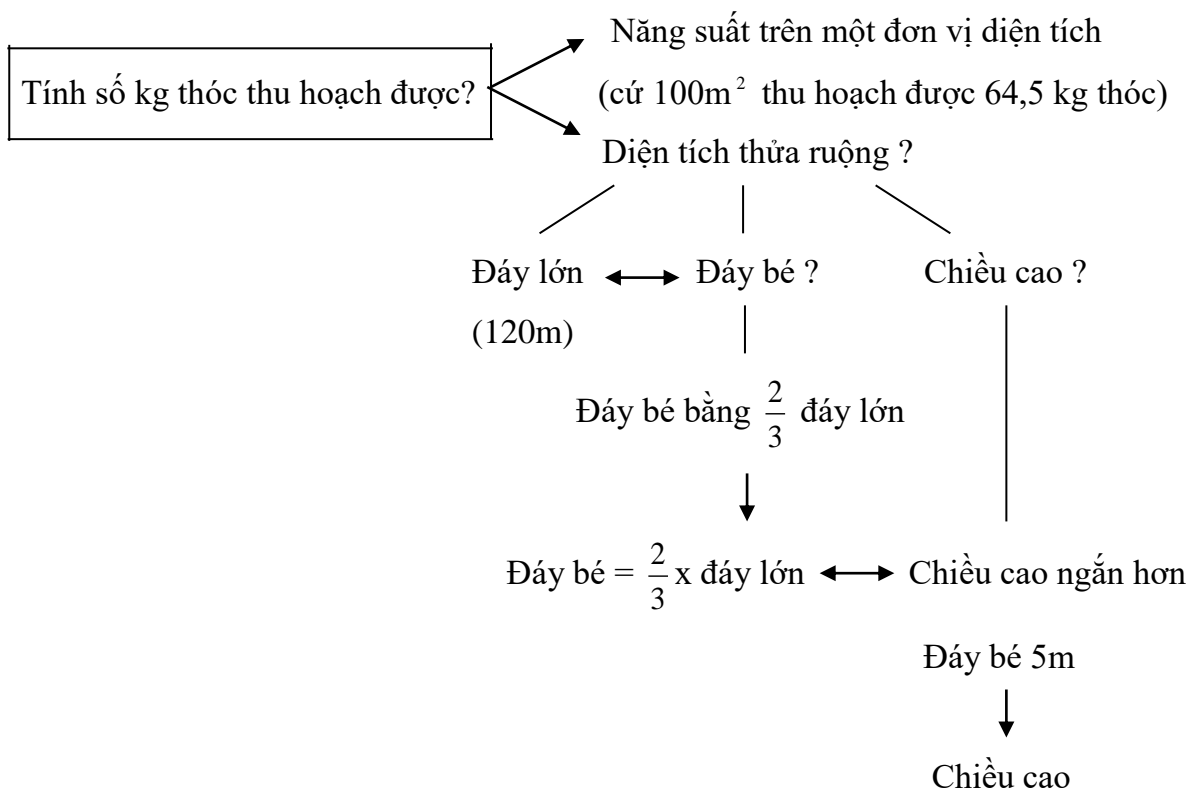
Tính số kg thóc thu hoạch được?

Năng suất trên một đơn vị diện tích

(cứ $100m^2$ thu hoạch được 64,5 kg thóc)

Diện tích thửa ruộng ?

Đáy lớn

(120m)

Đáy bé ?

Chiều cao ?

Đáy bé bằng $\frac{2}{3}$ đáy lớn

Đáy bé = $\frac{2}{3}$ x đáy lớn

Chiều cao ngắn hơn

Đáy bé 5m

Chiều cao